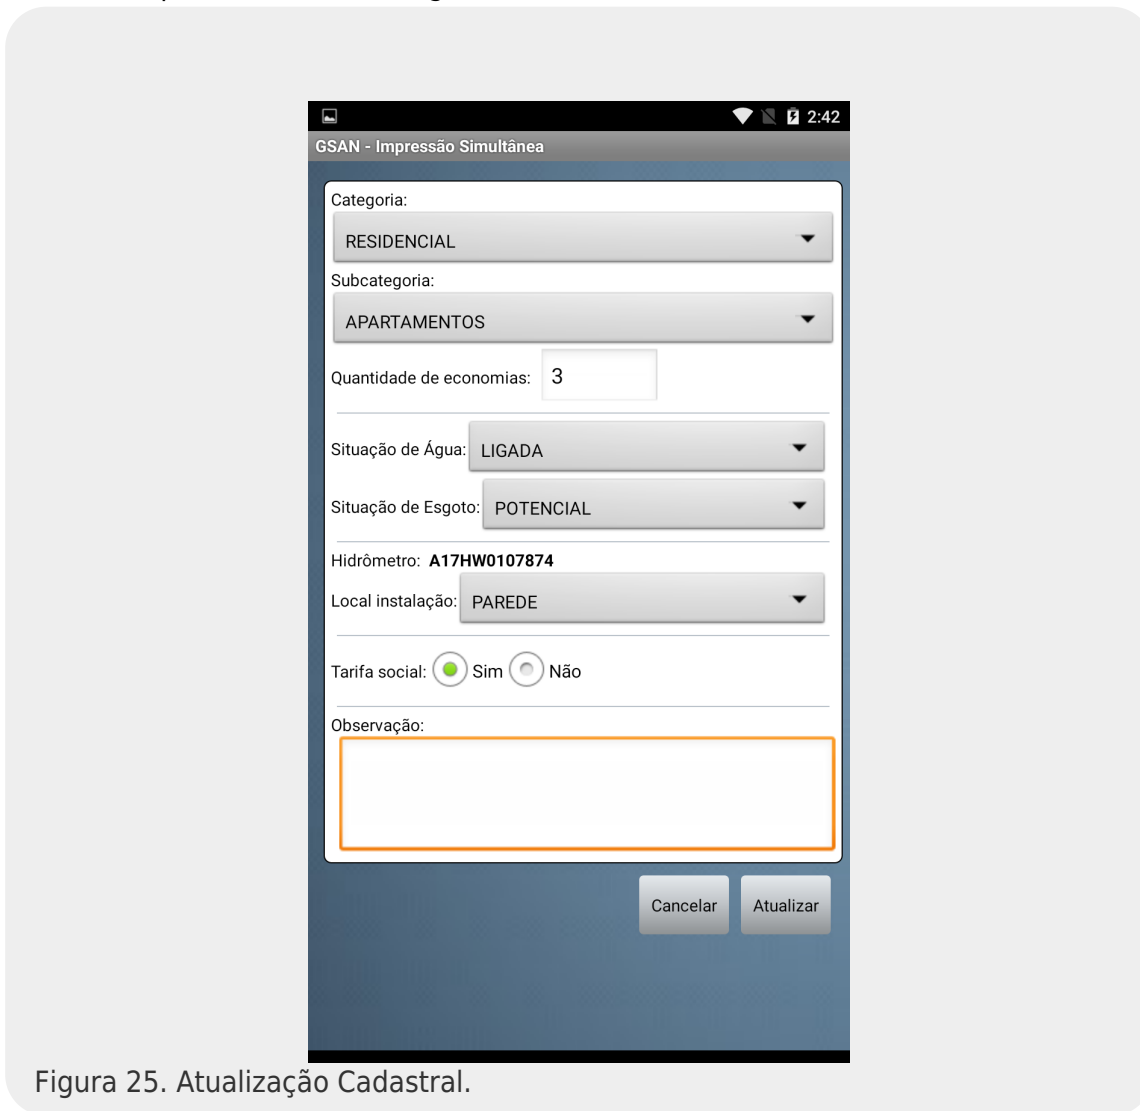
2:42

GSAN - Impressão Simultânea

Categoria:

RESIDENCIAL

Subcategoria:

APARTAMENTOS

Quantidade de economias: 3

Situação de Água: LIGADA

Situação de Esgoto: POTENCIAL

Hidrômetro: A17HW0107874

Local instalação: PAREDE

Tarifa social: Sim Não

Observação:

Cancelar Atualizar

Figura 25. Atualização Cadastral.